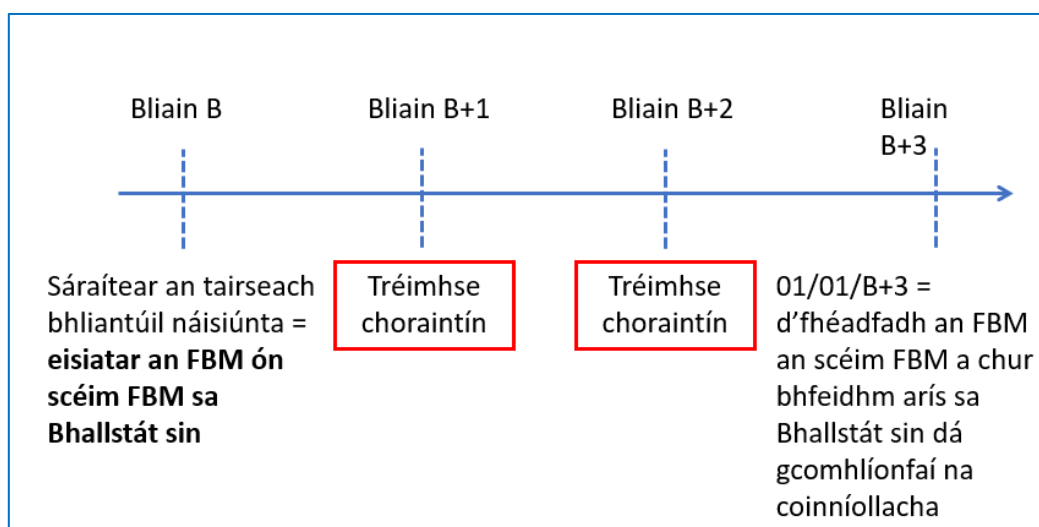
Bliain B

Bliain B+1

Bliain B+2

Bliain B+3

Sáraítear an tairseach bhliantúil náisiúnta = **eisiatar an FBM ón scéim FBM sa Bhallstát sin**

Tréimhse choraintín

Tréimhse choraintín

01/01/B+3 = d’fhéadfadh an FBM an scéim FBM a chur bhfeidhm arís sa Bhallstát sin dá gcomhlíonfaí na coinníollacha